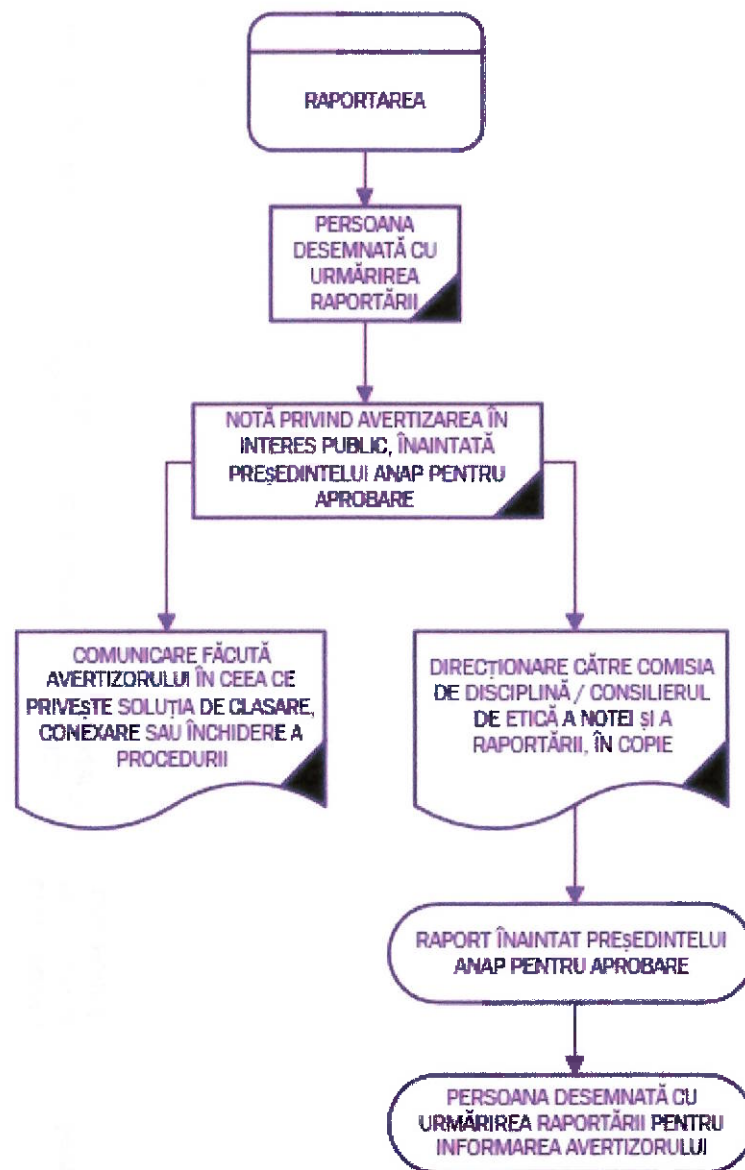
RAPORTAREA

PERSOANA DESEMNATĂ CU URMĂRIREA RAPORTĂRII

NOTĂ PRIVIND AVERTIZAREA ÎN INTERES PUBLIC, ÎNAINTATĂ PREȘEDINTELUI ANAP PENTRU APROBARE

COMUNICARE FĂCUTĂ AVERTIZORULUI ÎN CEEA CE PRIVEȘTE SOLUȚIA DE CLASARE, CONEXARE SAU ÎNCHIDERE A PROCEDURII

DIRECȚIONARE CĂTRE COMISIA DE DISCIPLINĂ / CONSILIERUL DE ETICĂ A NOTEI ȘI A RAPORTĂRII, ÎN COPIE

RAPORT ÎNAINTAT PREȘEDINTELUI ANAP PENTRU APROBARE

PERSOANA DESEMNATĂ CU URMĂRIREA RAPORTĂRII PENTRU INFORMAREA AVERTIZORULUI